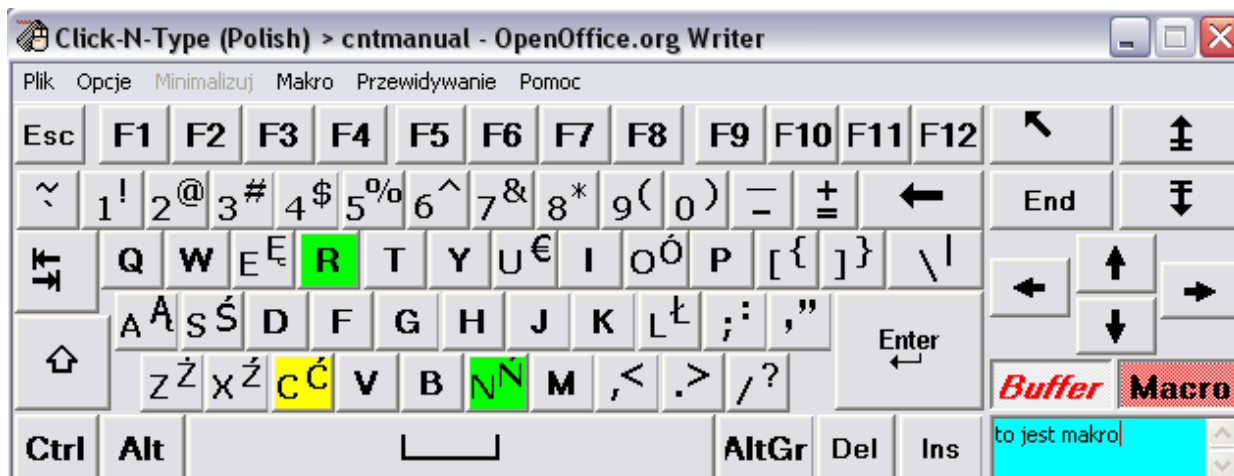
Click-N-Type (Polish) > cntmanual - OpenOffice.org Writer

Plik Opcje Minimalizuj Makro Przewidywanie Pomoc

Esc F1 F2 F3 F4 F5 F6 F7 F8 F9 F10 F11 F12

~ ` 1 ! 2 @ 3 # 4 $ 5 % 6 ^ 7 & 8 * 9 ( 0 ) _ - + = End

Q W E Ę R T Y U € I O Ó P [ { ] } \ |

A Ą S Ś D F G H J K L Ł ; : ' "

Enter

Z Ż X Ź C Ć V B N Ń M , < . > / ?

Buffer Macro

Ctrl Alt AltGr Del Ins

to jest makro